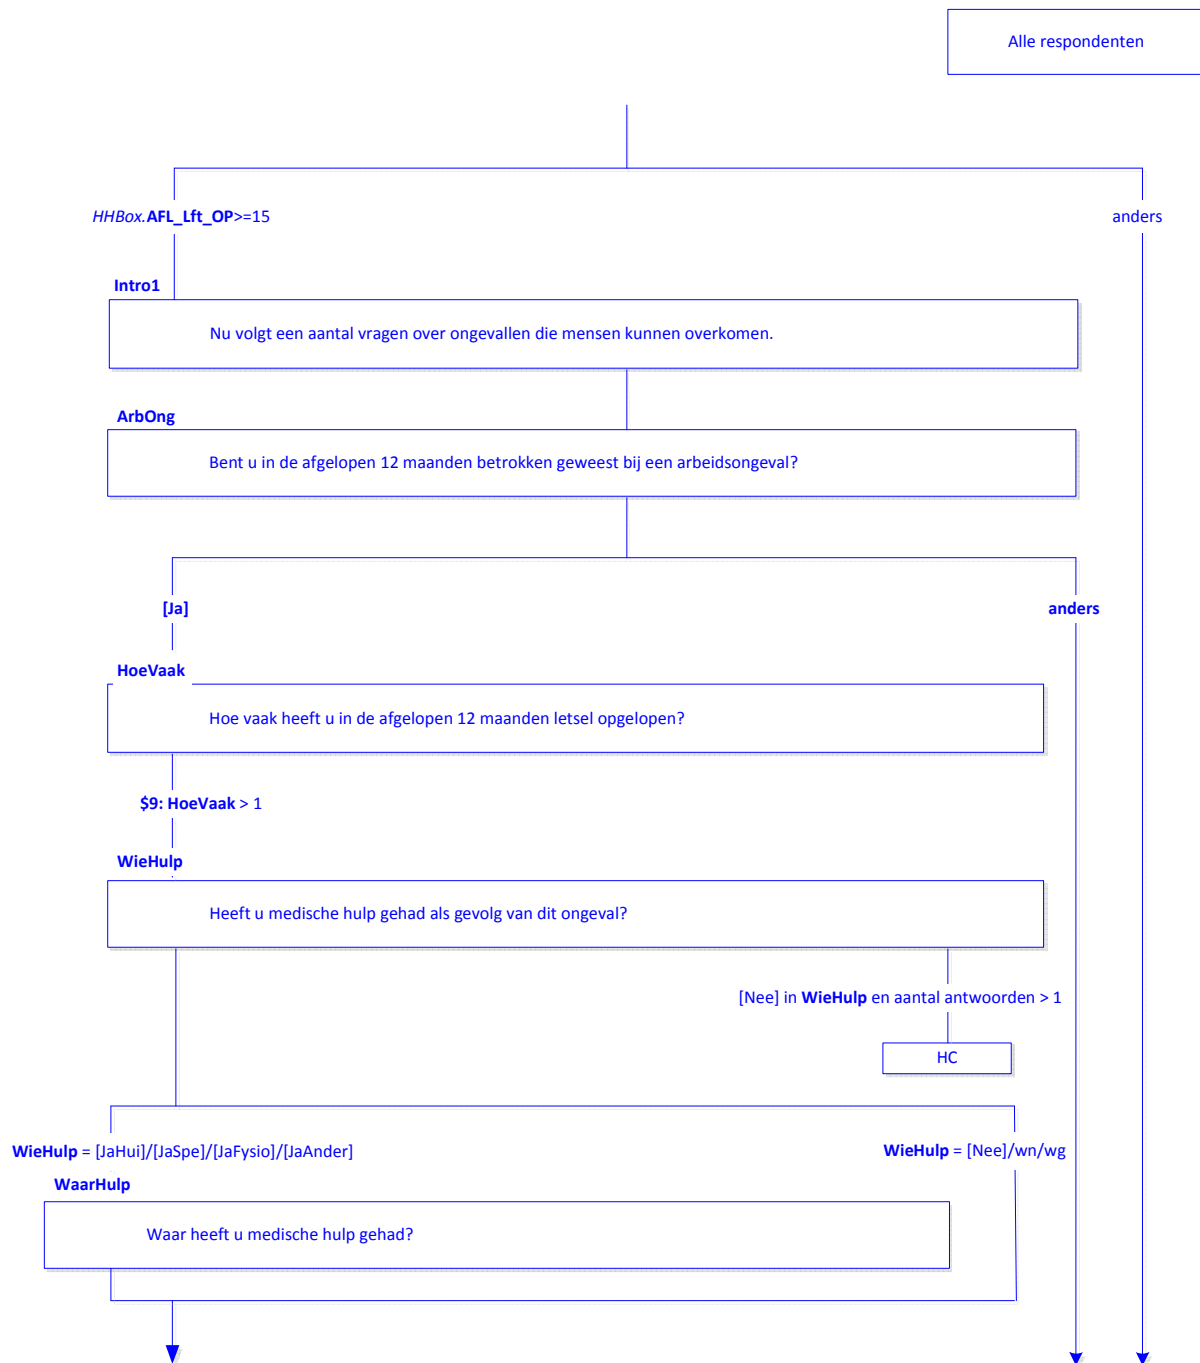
Alle respondenten

HHBox.AFL_Lft_OP>=15

anders

Intro1

Nu volgt een aantal vragen over ongevallen die mensen kunnen overkomen.

ArbOng

Bent u in de afgelopen 12 maanden betrokken geweest bij een arbeidsongeval?

[Ja]

anders

HoeVaak

Hoe vaak heeft u in de afgelopen 12 maanden letsel opgelopen?

$9: HoeVaak > 1

WieHulp

Heeft u medische hulp gehad als gevolg van dit ongeval?

[Nee] in WieHulp en aantal antwoorden > 1

HC

WieHulp = [JaHui]/[JaSpe]/[JaFysio]/[JaAnder]

WieHulp = [Nee]/wn/wg

WaarHulp

Waar heeft u medische hulp gehad?